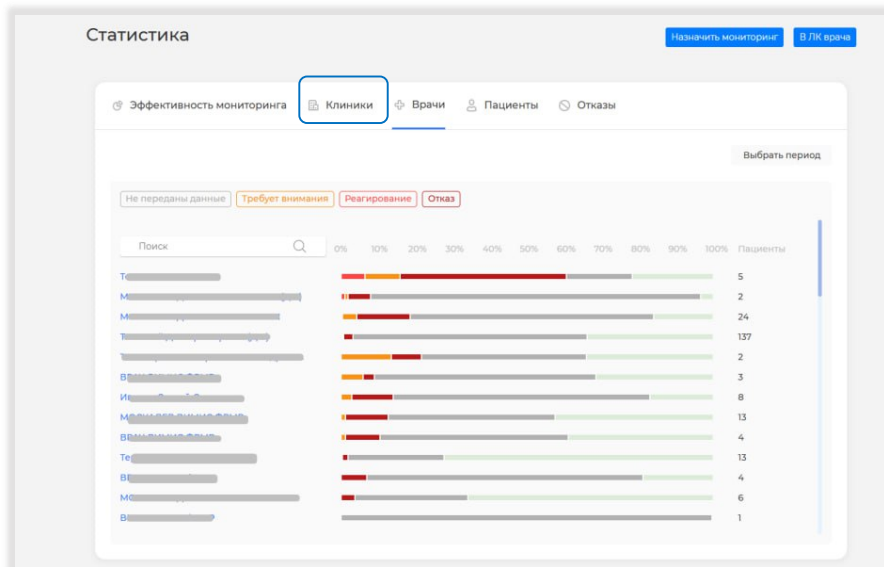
Статистика

Назначить мониторинг

В ЛК врача

Эффективность мониторинга

Клиники

Врачи

Пациенты

Отказы

Выбрать период

Не переданы данные

Требует внимания

Реагирование

Отказ

Поиск

| | 0% | 10% | 20% | 30% | 40% | 50% | 60% | 70% | 80% | 90% | 100% | Пациенты |
|---|---|---|---|---|---|---|---|---|---|---|---|---|
| Т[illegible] | | | | | | | | | | | | 5 |
| М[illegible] | | | | | | | | | | | | 2 |
| М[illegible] | | | | | | | | | | | | 24 |
| Т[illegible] | | | | | | | | | | | | 137 |
| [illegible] | | | | | | | | | | | | 2 |
| В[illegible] | | | | | | | | | | | | 3 |
| И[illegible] | | | | | | | | | | | | 8 |
| М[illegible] | | | | | | | | | | | | 13 |
| В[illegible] | | | | | | | | | | | | 4 |
| Те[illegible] | | | | | | | | | | | | 13 |
| В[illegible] | | | | | | | | | | | | 4 |
| М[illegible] | | | | | | | | | | | | 6 |
| В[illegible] | | | | | | | | | | | | 1 |